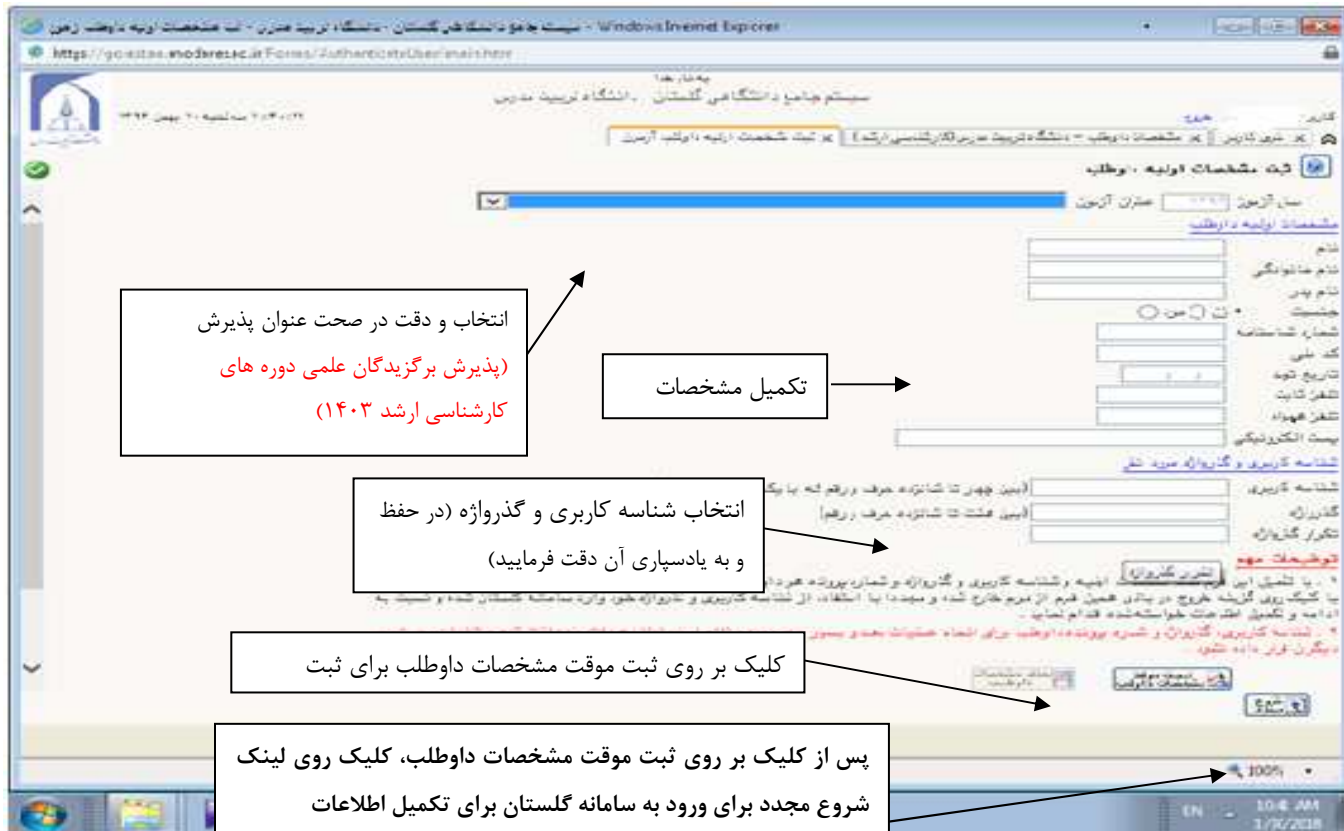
سیستم جامع دانشگاهی گلستان - دانشگاه تربیت مدرس - ثبت مشخصات اولیه داوطلب آزمون - Windows Internet Explorer
https://golestan.modares.ac.ir/Forms/AuthenticateUser/main.htm

به نام خدا
سیستم جامع دانشگاهی گلستان ، دانشگاه تربیت مدرس

کاربر: خروج

ثبت مشخصات اولیه داوطلب

سال آزمون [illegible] عنوان آزمون
مشخصات اولیه داوطلب
نام
نام خانوادگی
نام پدر
جنسیت زن مرد
شماره شناسنامه
کد ملی
تاریخ تولد
تلفن ثابت
تلفن همراه
پست الکترونیکی
شناسه کاربری و گذرواژه مورد نظر
شناسه کاربری (بین چهار تا شانزده حرف ورقم که با یک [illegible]
گذرواژه (بین هشت تا شانزده حرف ورقم)
تکرار گذرواژه
توضیحات مهم
تغییر گذرواژه
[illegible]

انتخاب و دقت در صحت عنوان پذیرش
(پذیرش برگزیدگان علمی دوره های کارشناسی ارشد ۱۴۰۳)

تکمیل مشخصات

انتخاب شناسه کاربری و گذرواژه (در حفظ و به یادسپاری آن دقت فرمایید)

کلیک بر روی ثبت موقت مشخصات داوطلب برای ثبت

پس از کلیک بر روی ثبت موقت مشخصات داوطلب، کلیک روی لینک شروع مجدد برای ورود به سامانه گلستان برای تکمیل اطلاعات

100%
EN
10:4 AM
1/9/2018